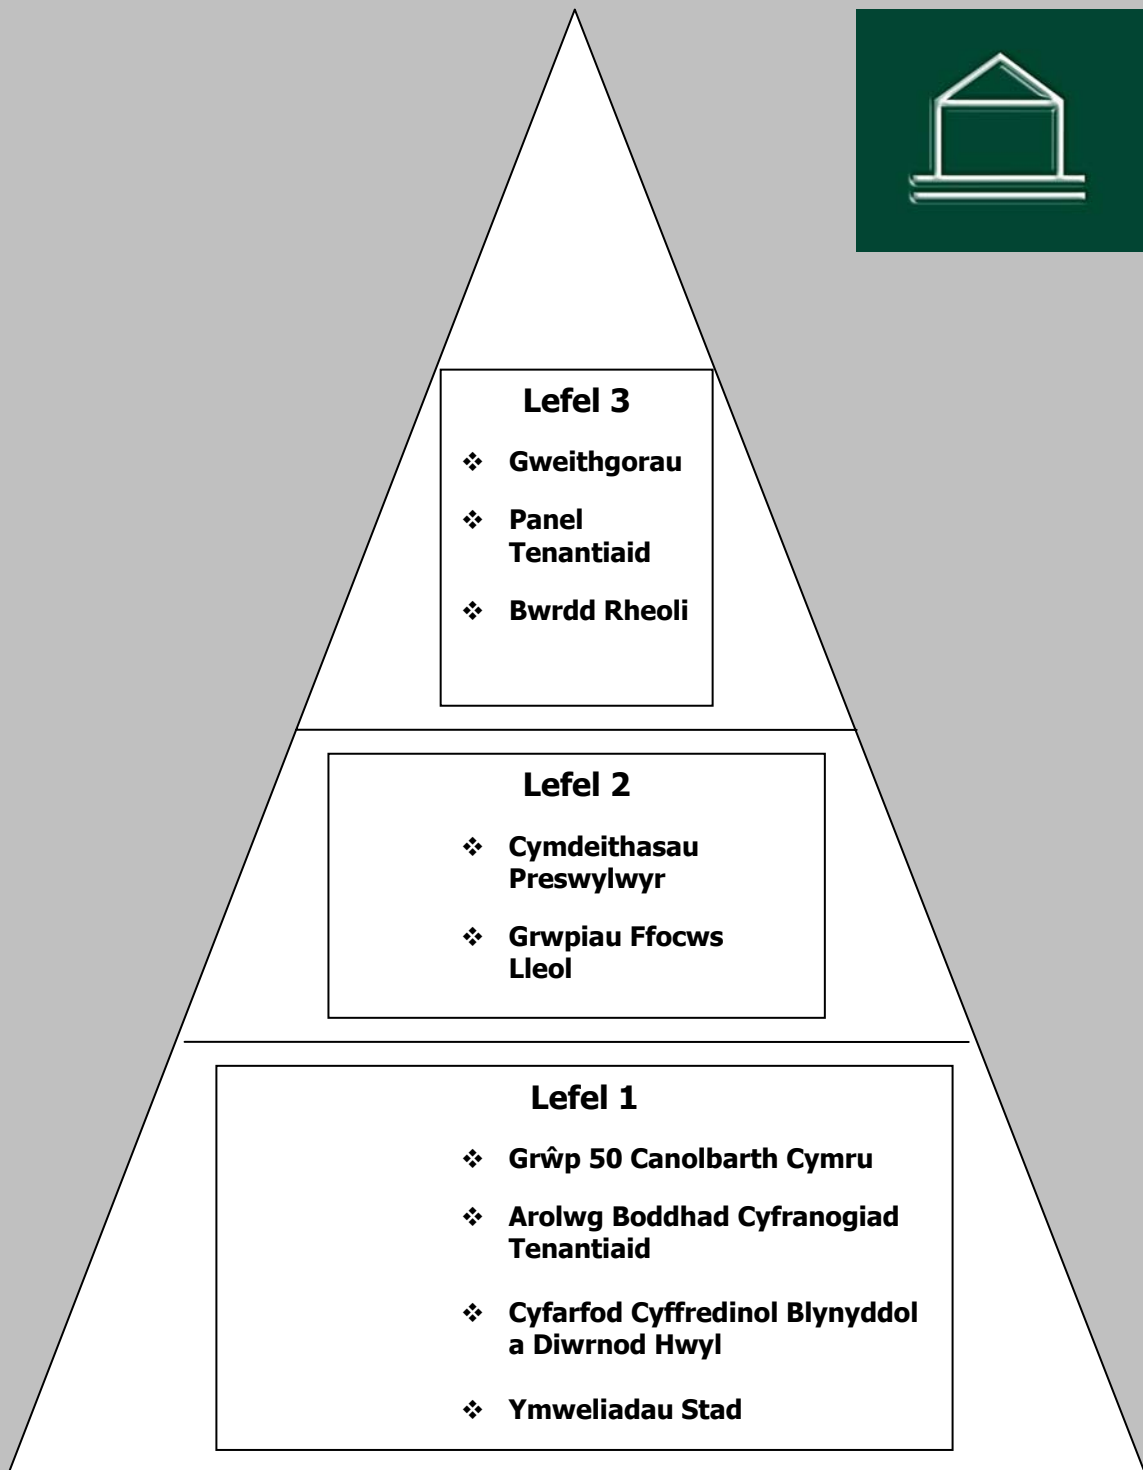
Lefel 3

- Gweithgorau
- Panel Tenantiaid
- Bwrdd Rheoli

Lefel 2

- Cymdeithasau Preswylwyr
- Grwpiau Ffocws Lleol

Lefel 1

- Grŵp 50 Canolbarth Cymru
- Arolwg Boddhad Cyfranogiad Tenantiaid
- Cyfarfod Cyffredinol Blynyddol a Diwrnod Hwyl
- Ymweliadau Stad